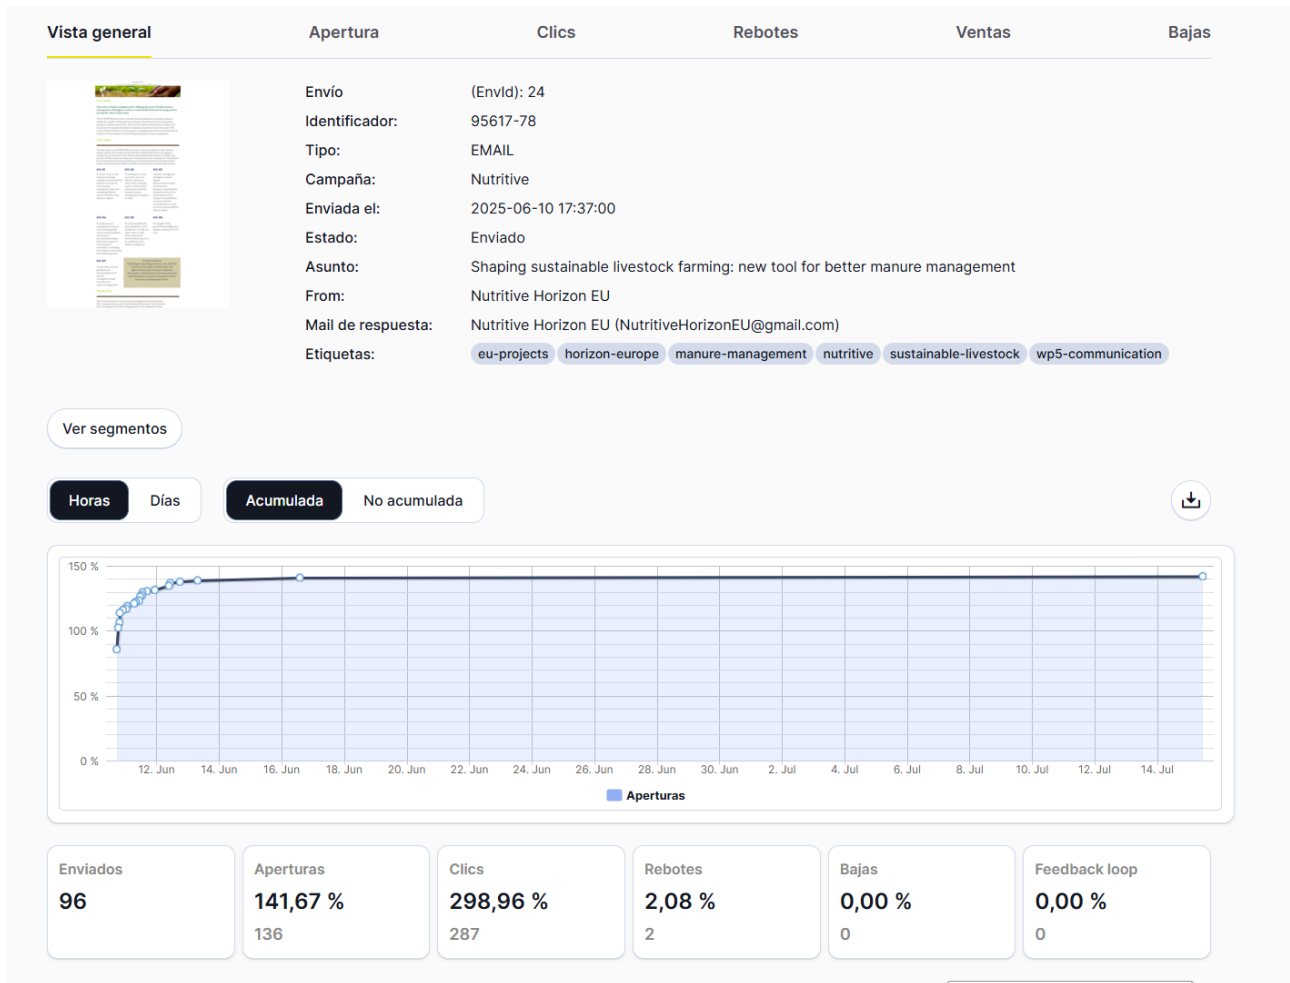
Vista general Apertura Clics Rebotes Ventas Bajas

| | |
|---|---|
| Envío | (EnvId): 24 |
| Identificador: | 95617-78 |
| Tipo: | EMAIL |
| Campaña: | Nutritive |
| Enviada el: | 2025-06-10 17:37:00 |
| Estado: | Enviado |
| Asunto: | Shaping sustainable livestock farming: new tool for better manure management |
| From: | Nutritive Horizon EU |
| Mail de respuesta: | Nutritive Horizon EU (NutritiveHorizonEU@gmail.com) |
| Etiquetas: | eu-projects horizon-europe manure-management nutritive sustainable-livestock wp5-communication |

Ver segmentos

Horas Días Acumulada No acumulada

150 %
100 %
50 %
0 %
12. Jun 14. Jun 16. Jun 18. Jun 20. Jun 22. Jun 24. Jun 26. Jun 28. Jun 30. Jun 2. Jul 4. Jul 6. Jul 8. Jul 10. Jul 12. Jul 14. Jul
Aperturas

| Enviados | Aperturas | Clics | Rebotes | Bajas | Feedback loop |
|---|---|---|---|---|---|
| 96 | 141,67 % | 298,96 % | 2,08 % | 0,00 % | 0,00 % |
| | 136 | 287 | 2 | 0 | 0 |